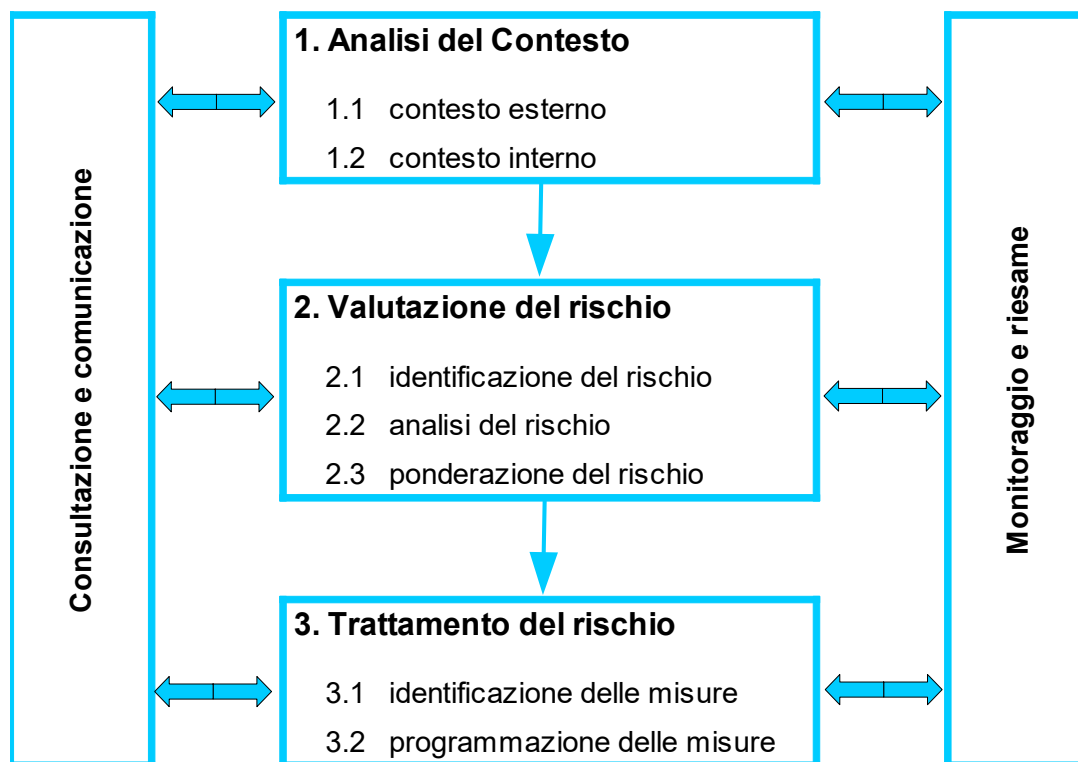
Consultazione e comunicazione

1. Analisi del Contesto

1.1 contesto esterno

1.2 contesto interno

2. Valutazione del rischio

2.1 identificazione del rischio

2.2 analisi del rischio

2.3 ponderazione del rischio

3. Trattamento del rischio

3.1 identificazione delle misure

3.2 programmazione delle misure

Monitoraggio e riesame